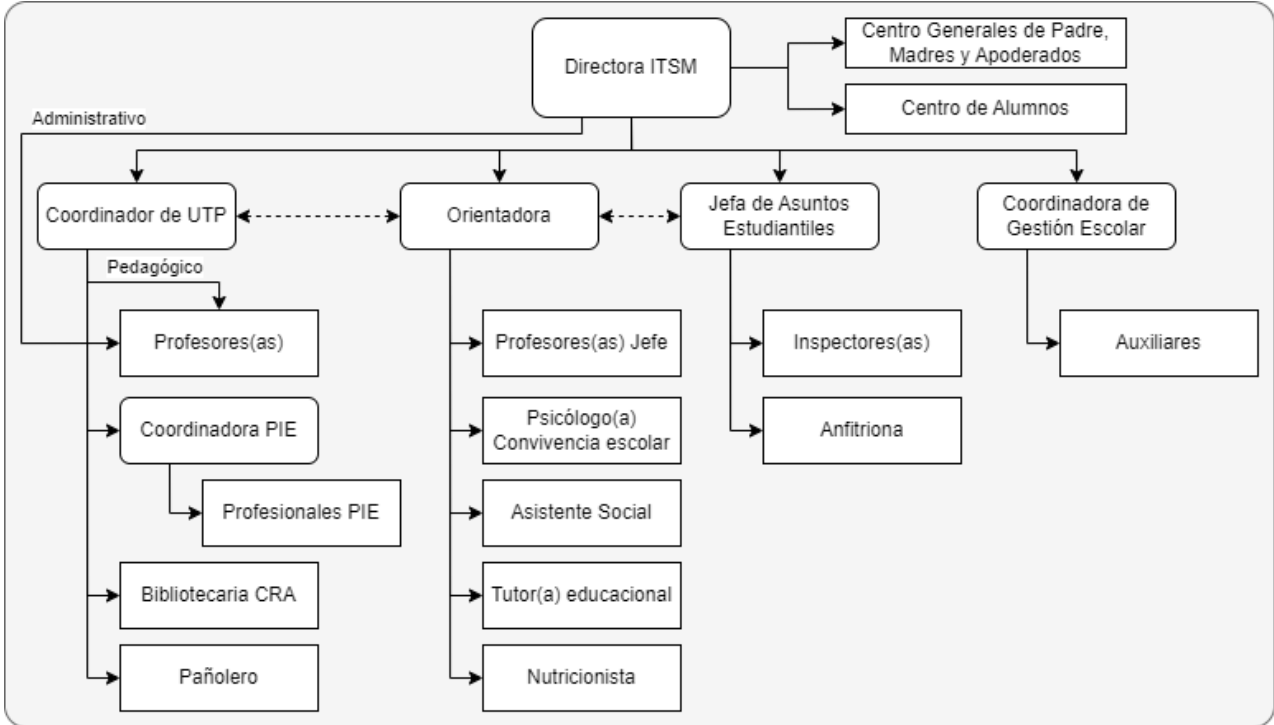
Directora ITSM

Centro Generales de Padre, Madres y Apoderados

Centro de Alumnos

Administrativo

Coordinador de UTP

Orientadora

Jefa de Asuntos Estudiantiles

Coordinadora de Gestión Escolar

Pedagógico

Profesores(as)

Coordinadora PIE

Profesionales PIE

Bibliotecaria CRA

Pañolero

Profesores(as) Jefe

Psicólogo(a) Convivencia escolar

Asistente Social

Tutor(a) educacional

Nutricionista

Inspectores(as)

Anfitriona

Auxiliares